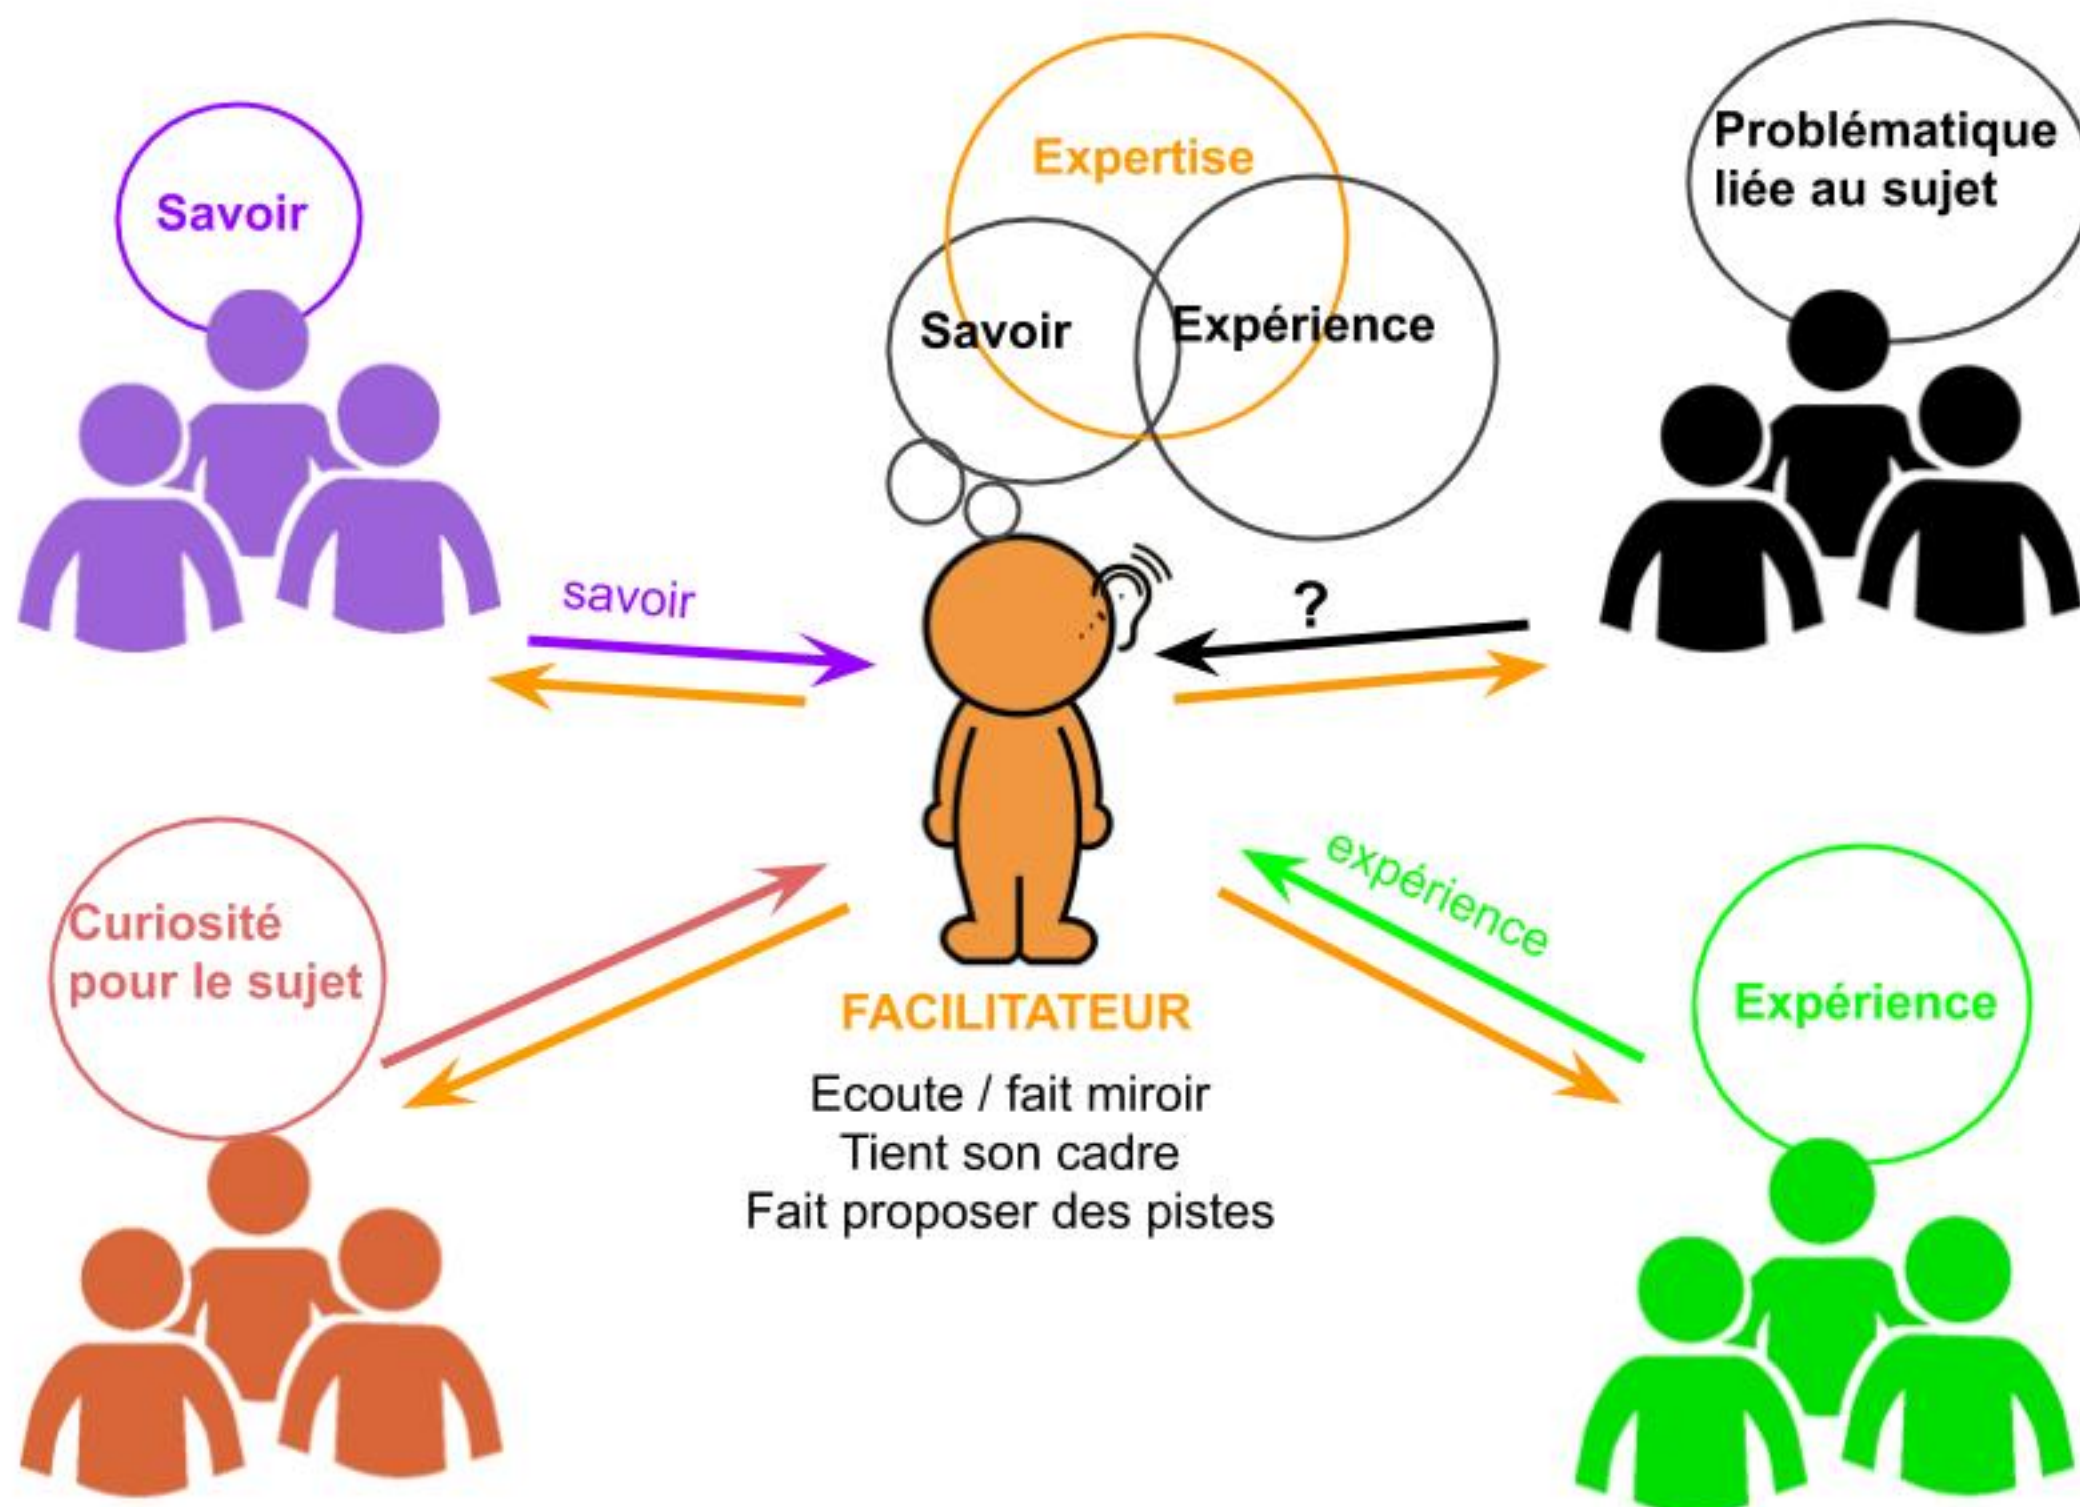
Savoir

Expertise

Savoir

Expérience

Problématique liée au sujet

savoir

?

Curiosité pour le sujet

FACILITATEUR

Ecoute / fait miroir
Tient son cadre
Fait proposer des pistes

expérience

Expérience